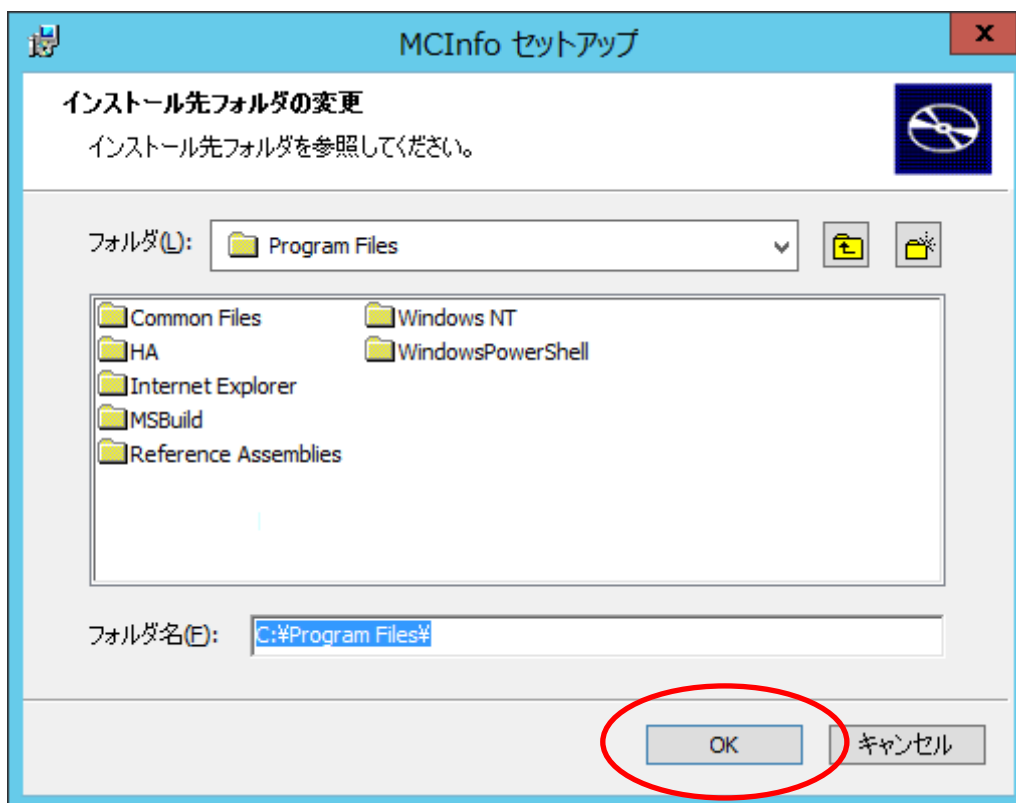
MCInfo セットアップ

x

インストール先フォルダの変更

インストール先フォルダを参照してください。

フォルダ(L): Program Files

Common Files
HA
Internet Explorer
MSBuild
Reference Assemblies
Windows NT
WindowsPowerShell

フォルダ名(F): C:¥Program Files¥

OK

キャンセル